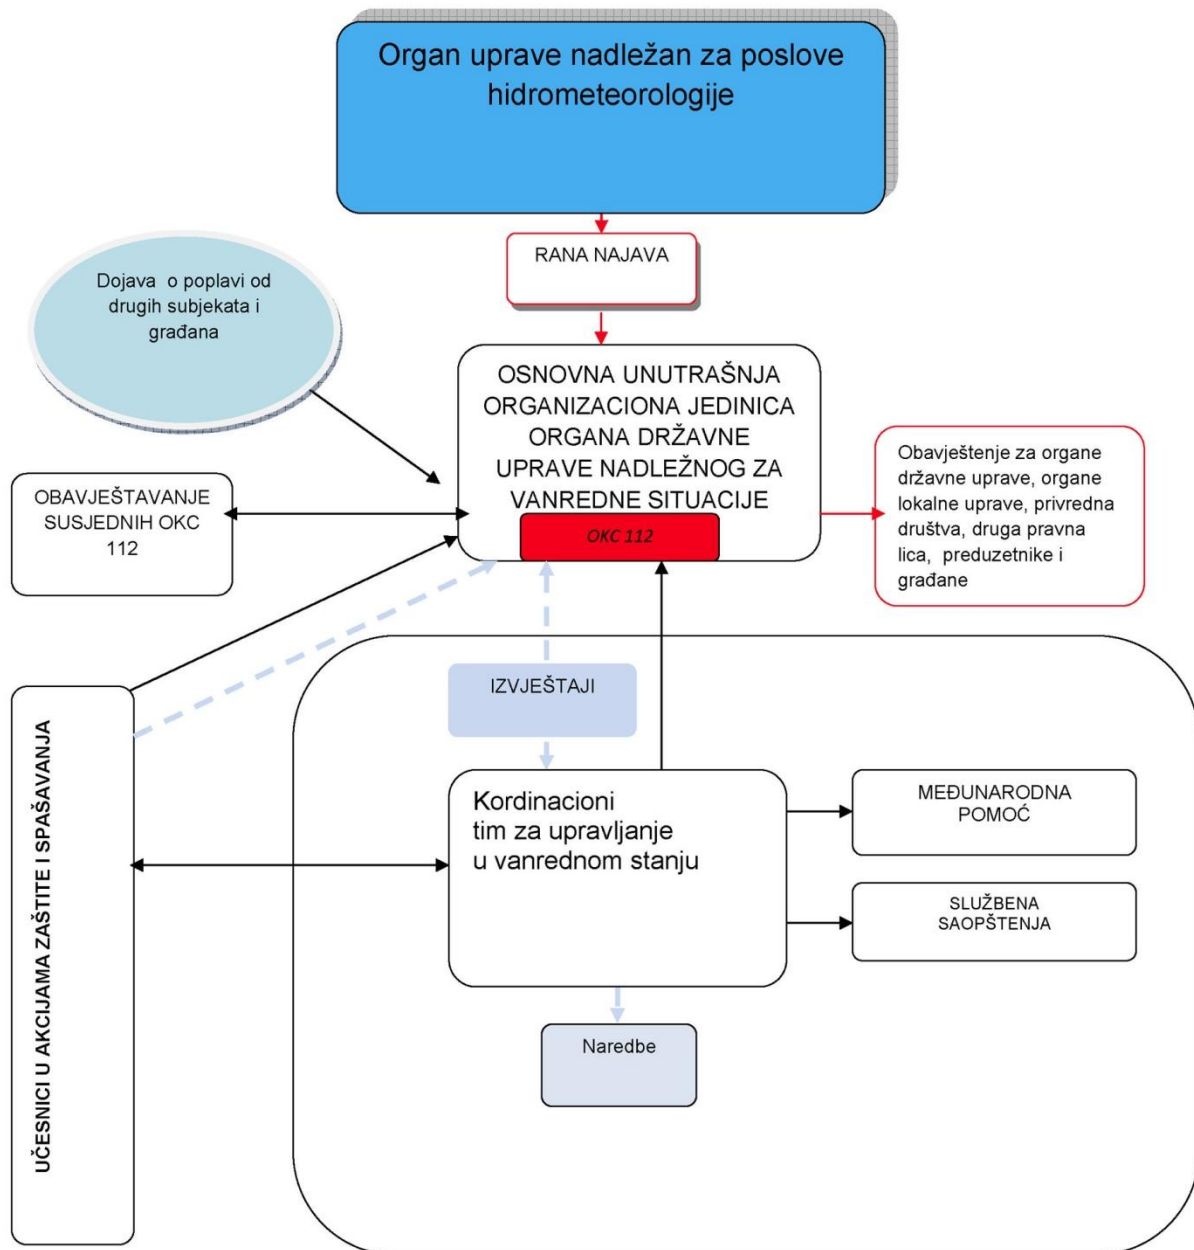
Organ uprave nadležan za poslove hidrometeorologije

RANA NAJAVA

Dojava o poplavi od drugih subjekata i građana

OSNOVNA UNUTRAŠNJA ORGANIZACIONA JEDINICA ORGANA DRŽAVNE UPRAVE NADLEŽNOG ZA VANREDNE SITUACIJE

OKC 112

OBAVJEŠTAVANJE SUSJEDNIH OKC 112

Obavještenje za organe državne uprave, organe lokalne uprave, privredna društva, druga pravna lica, preduzetnike i građane

IZVJEŠTAJI

UČESNICI U AKCIJAMA ZAŠTITE I SPAŠAVANJA

Kordinacioni tim za upravljanje u vanrednom stanju

MEĐUNARODNA POMOĆ

SLUŽBENA SAOPŠTENJA

Naredbe